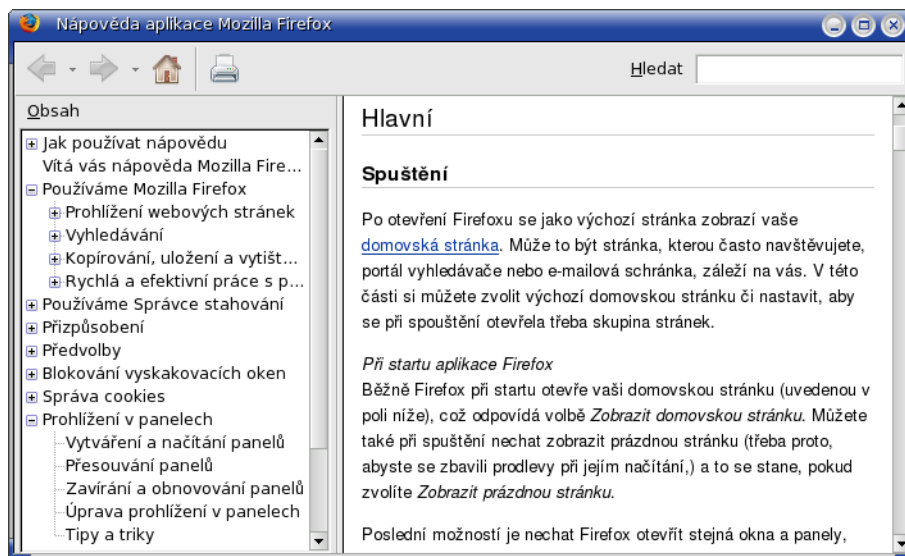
Nápověda aplikace Mozilla Firefox

Hledat

Obsah

⊞ Jak používat nápovědu
Vítá vás nápověda Mozilla Fire...
⊟ Používáme Mozilla Firefox
⊞ Prohlížení webových stránek
⊞ Vyhledávání
⊞ Kopírování, uložení a vytišt...
⊞ Rychlá a efektivní práce s p...
⊞ Používáme Správce stahování
⊞ Přizpůsobení
⊞ Předvolby
⊞ Blokování vyskakovacích oken
⊞ Správa cookies
⊟ Prohlížení v panelech
Vytváření a načítání panelů
Přesouvání panelů
Zavírání a obnovování panelů
Úprava prohlížení v panelech
Tipy a triky

Hlavní

Spuštění

Po otevření Firefoxu se jako výchozí stránka zobrazí vaše domovská stránka. Může to být stránka, kterou často navštěvujete, portál vyhledávače nebo e-mailová schránka, záleží na vás. V této části si můžete zvolit výchozí domovskou stránku či nastavit, aby se při spouštění otevřela třeba skupina stránek.

Při startu aplikace Firefox
Běžně Firefox při startu otevře vaši domovskou stránku (uvedenou v poli níže), což odpovídá volbě Zobrazit domovskou stránku. Můžete také při spuštění nechat zobrazit prázdnou stránku (třeba proto, abyste se zbavili prodlevy při jejím načítání,) a to se stane, pokud zvolíte Zobrazit prázdnou stránku.

Poslední možností je nechat Firefox otevřít stejná okna a panely,